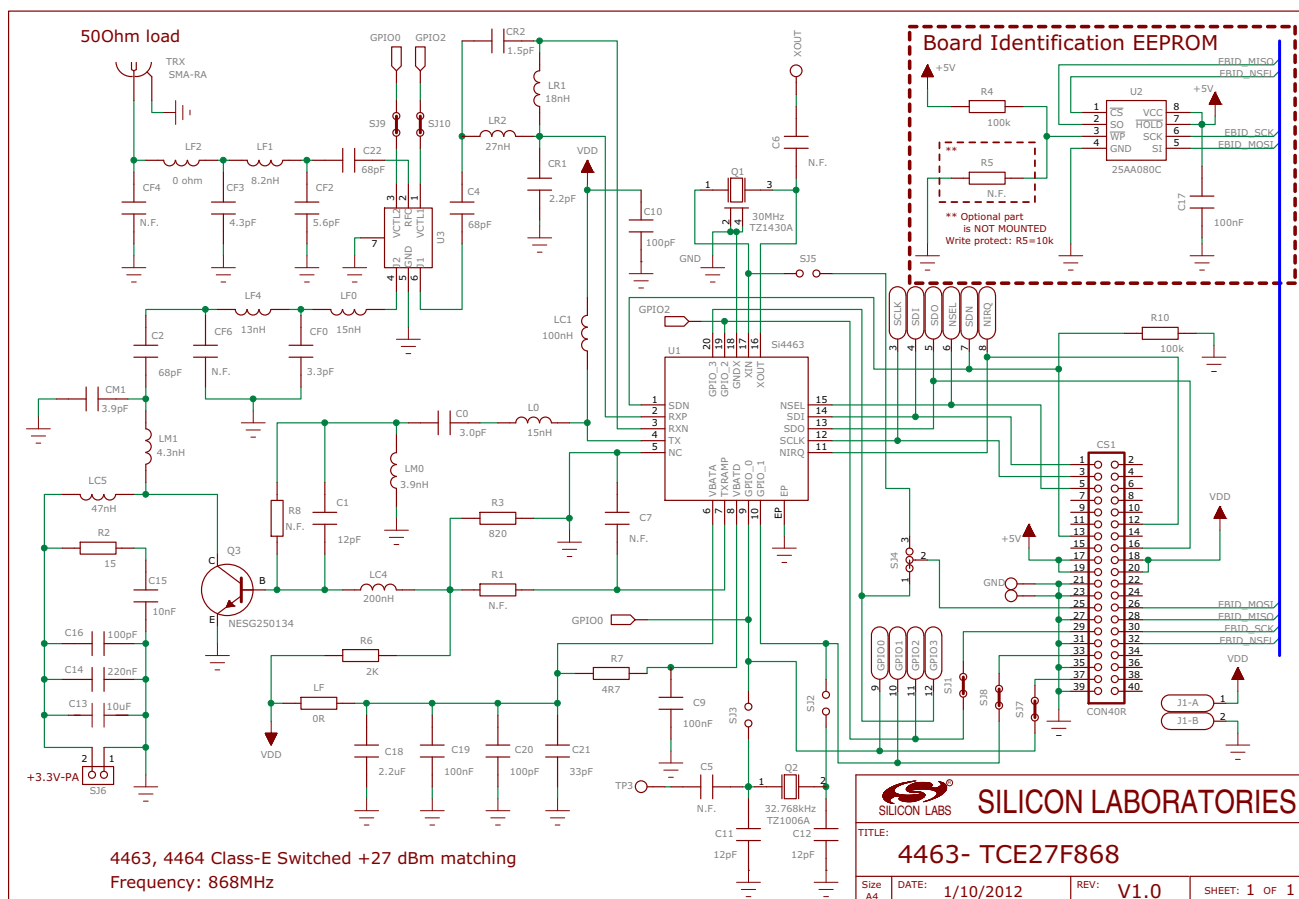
50Ohm load

TRX
SMA-RA

GPIO0 GPIO2

CR2
1.5pF

XOUT

Board Identification EEPROM

+5V

EBID_MISO
EBID_NSEL

R4
100k

U2
1 $\overline{CS}$
2 SO
3 $\overline{WP}$
4 GND
VCC 8
$\overline{HOLD}$ 7
SCK 6
SI 5
25AA080C

+5V

EBID_SCK
EBID_MOSI

**
R5
N.F.

** Optional part
is NOT MOUNTED
Write protect: R5=10k

C17
100nF

LR1
18nH

SJ9 SJ10

LR2
27nH

CR1
2.2pF

VDD

C6
N.F.

LF2
0 ohm

LF1
8.2nH

C22
68pF

CF4
N.F.

CF3
4.3pF

CF2
5.6pF

VCTL2 RFC VCTL1
U3
7
GND2 GND1
3 2 1
4 5 6

C4
68pF

Q1
1 3
2 4
30MHz
TZ1430A

C10
100pF

GND

SJ5

SCLK SDI SDO NSEL SDN NIRQ

LF4
13nH

LF0
15nH

C2
68pF

CF6
N.F.

CF0
3.3pF

LC1
100nH

GPIO2

U1
Si4463

20 19 18 17 16
GPIO_3 GPIO_2 GNDX XIN XOUT

3 4 5 6 7 8

R10
100k

CM1
3.9pF

1 SDN
2 RXP
3 RXN
4 TX
5 NC

NSEL 15
SDI 14
SDO 13
SCLK 12
NIRQ 11

LM1
4.3nH

C0
3.0pF

L0
15nH

CS1

LC5
47nH

LM0
3.9nH

VBATA TXRAMP VBATD GPIO_0 GPIO_1 EP
6 7 8 9 10

R8
N.F.

C1
12pF

R3
820

C7
N.F.

VDD

R2
15

C15
10nF

Q3
C B E
NESG250134

LC4
200nH

R1
N.F.

SJ4
3 2 1

+5V

GND

C16
100pF

C14
220nF

C13
10uF

GPIO0

R6
2K

R7
4R7

GPIO0 GPIO1 GPIO2 GPIO3
9 10 11 12

SJ1 SJ8 SJ7

1 2
3 4
5 6
7 8
9 10
11 12
13 14
15 16
17 18
19 20
21 22
23 24
25 26
27 28
29 30
31 32
33 34
35 36
37 38
39 40
CON40R

EBID_MOSI
EBID_MISO
EBID_SCK
EBID_NSEL

VDD

J1-A 1
J1-B 2

SJ2
SJ3

C9
100nF

LF
0R

VDD

C18
2.2uF

C19
100nF

C20
100pF

C21
33pF

2 1
+3.3V-PA
SJ6

TP3

C5
N.F.

Q2
1 2
32.768kHz
TZ1006A

C11
12pF

C12
12pF

SILICON LABS
SILICON LABORATORIES

TITLE:
4463- TCE27F868

Size A4
DATE: 1/10/2012
REV: V1.0
SHEET: 1 OF 1

4463, 4464 Class-E Switched +27 dBm matching
Frequency: 868MHz